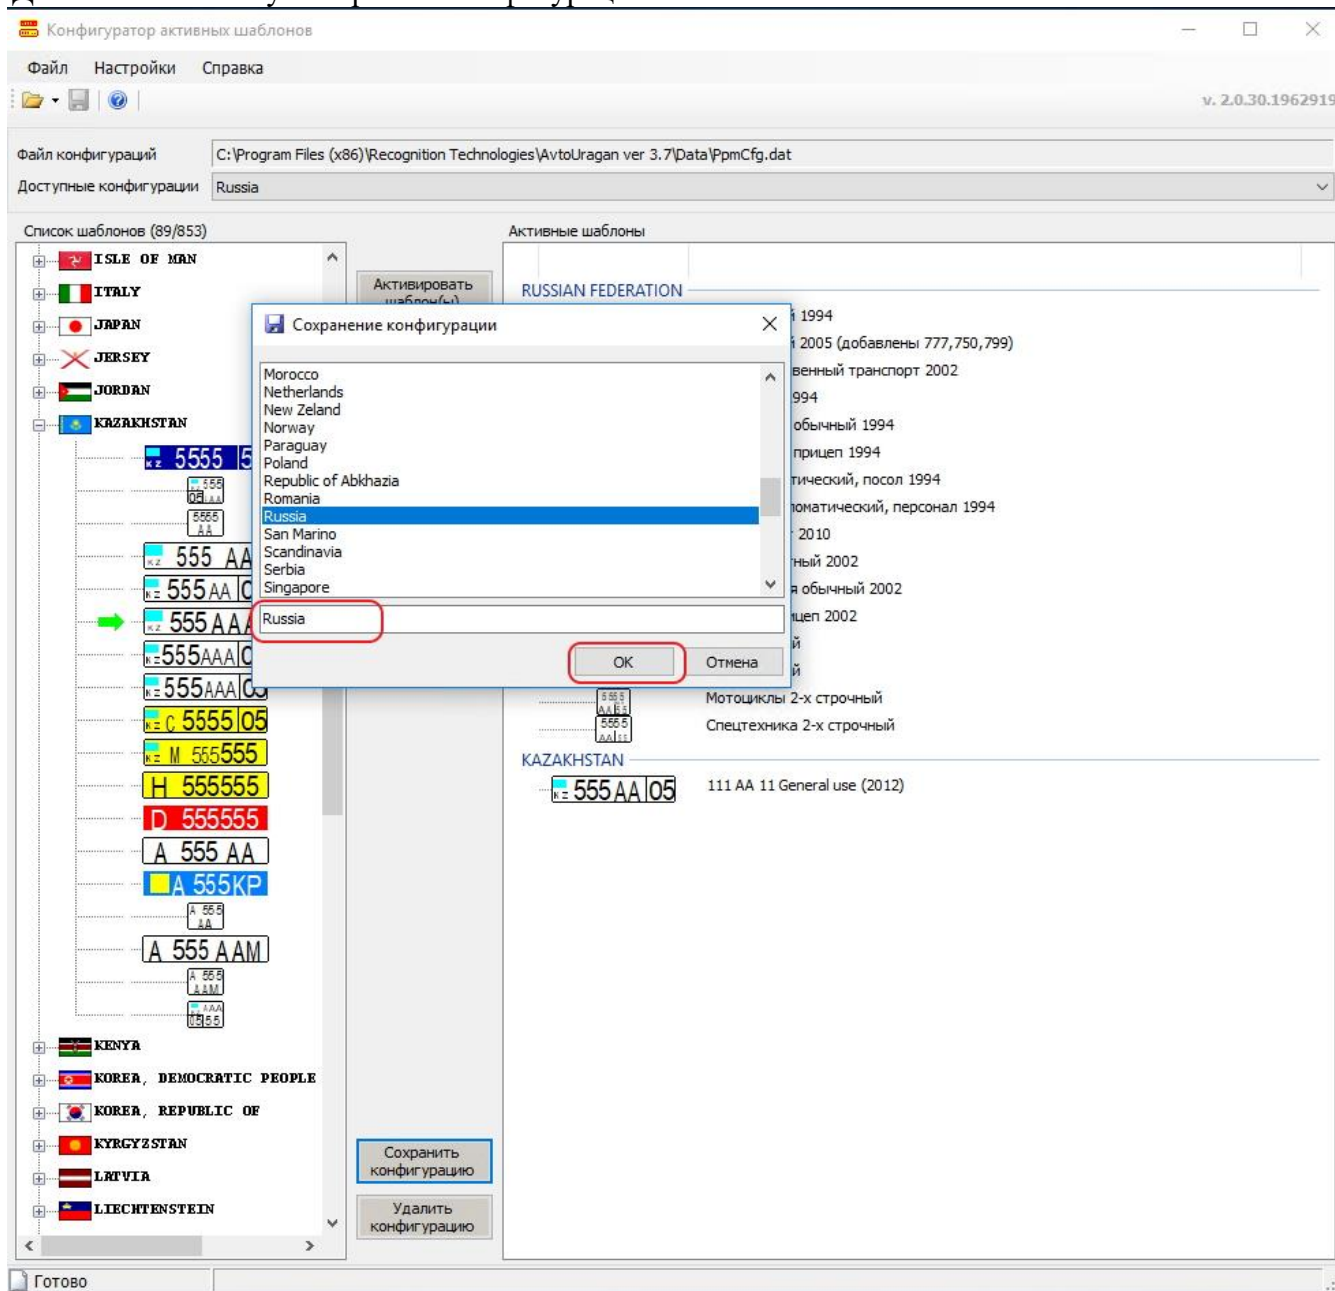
Конфигуратор активных шаблонов

Файл Настройки Справка

v. 2.0.30.1962919

Файл конфигураций C:\Program Files (x86)\Recognition Technologies\AvtoUragan ver 3.7\Data\PpmCfg.dat

Доступные конфигурации Russia

Список шаблонов (89/853)

ISLE OF MAN
ITALY
JAPAN
JERSEY
JORDAN
KAZAKHSTAN

5555
555 AA
555 AA
555 AA
555AAA
555AAA
C 5555 05
M 555555
H 555555
D 555555
A 555 AA
A 555KP
A 555 AAM

KENYA
KOREA, DEMOCRATIC PEOPLE
KOREA, REPUBLIC OF
KYRGYZSTAN
LATVIA
LIECHTENSTEIN

Активировать шаблон(ы)

Сохранить конфигурацию

Удалить конфигурацию

Активные шаблоны

RUSSIAN FEDERATION

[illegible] 1994
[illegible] 2005 (добавлены 777,750,799)
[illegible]венный транспорт 2002
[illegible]994
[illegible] обычный 1994
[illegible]прицеп 1994
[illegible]тический, посол 1994
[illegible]ломатический, персонал 1994
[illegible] 2010
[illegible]тный 2002
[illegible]я обычный 2002
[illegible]цеп 2002
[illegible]й
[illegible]й
Мотоциклы 2-х строчный
Спецтехника 2-х строчный

KAZAKHSTAN

555 AA 05 111 AA 11 General use (2012)

Сохранение конфигурации

Morocco
Netherlands
New Zeland
Norway
Paraguay
Poland
Republic of Abkhazia
Romania
Russia
San Marino
Scandinavia
Serbia
Singapore

Russia

OK Отмена

Готово